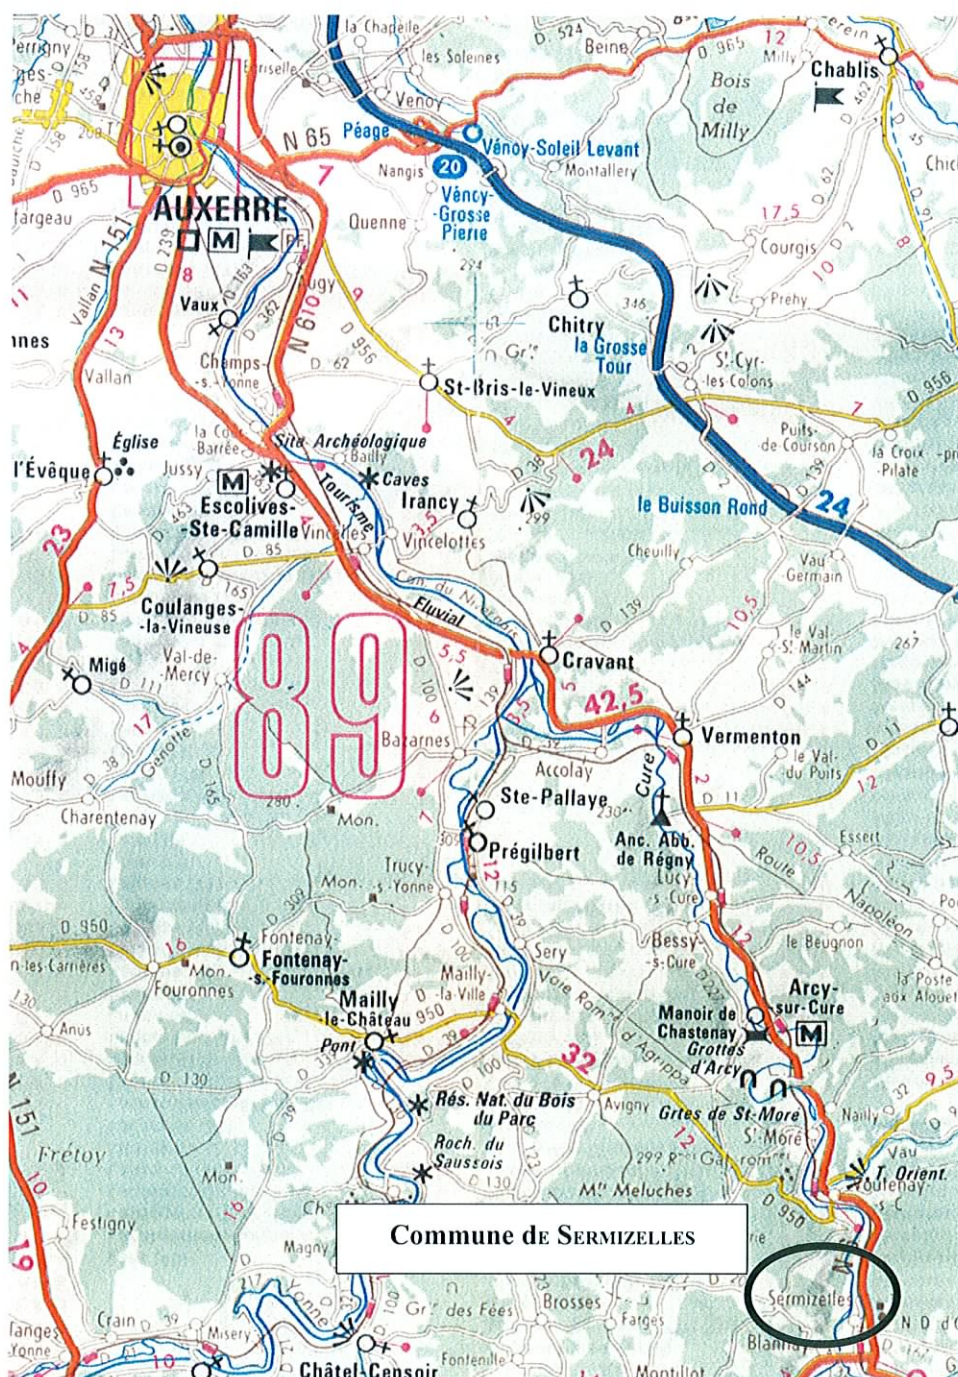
Perrigny
la Chapelle
les Soleines
D 524
Beine
D 965
12
Milly
Chablis
Bois de Milly
Venoy
N 65
Péage
Vénoy-Soleil Levant
Nangis
20
Montallery
AUXERRE
7
Quenne
Vénoy-Grosse Pierre
17,5
Courgis
D 965
D 239
M
N 151
8
Augy
Vaux
D 163
362
N 610
9
294
346
Prehy
Chitry
la Grosse Tour
St-Cyr-les-Colons
Champs-s-Yonne
D 956
D 62
Vallan
13
Vallan
St-Bris-le-Vineux
D 956
Puits-de-Courson
7
la Croix-Pilate
Église
la Cour Barrée
Site Archéologique
Bailly
l'Évêque
Jussy
M
Caves
24
Irancy
D 38
le Buisson Rond
24
Escolives-Ste-Camille
Tourisme
Vincelles
3,5
299
Vincelottes
D 463
23
D 85
Cheuilly
7,5
165
Vau-Germain
D 85
Coulanges-la-Vineuse
Fluvial
D 139
10,5
le Val-S. Martin
267
Migé
Val-de-Mercy
89
5,5
Cravant
D 111
D 100
42,5
D 144
17
6
Vermenton
D 11
Genotte
Bazarnes
D 32
le Val-du Puits
Accolay
Cure
Mouffy
D 38
D 165
280
12
Ste-Pallaye
230
D 11
Charentenay
Mon.
Anc. Abb. de Régny
Essert
Prégilbert
Lucy-s-Cure
10,5
Route
Napoléon
Trucy-s-Yonne
Mon.
115
12
D 950
Fontenay
16
Mon.
Fontenay-s-Fouronnes
Fouronnes
Sery
Bessy-s-Cure
le Beugnon
Mailly-la-Ville
Voie Romaine d'Agrippa
Arcy-sur-Cure
la Poste aux Alouettes
Mailly-le-Château
950
Manoir de Chastenay
Grottes d'Arcy
M
Anus
Pont
D 39
32
D 130
D 100
9,5
Rés. Nat. du Bois du Parc
Avigny
Grtes de St-More
Nailly
151
St-More
Frétoy
Roch. du Saussois
299
Vau
T. Orient.
Mon.
Voutenay
Mts Meluches
D 950
Festigny
Commune de Sermizelles
Magny
Sermizelles
19
Brosses
Gr.t des Fées
Crain
Misery
Farges
Blannay
Fontenille
Montillot
Châtel-Censoir